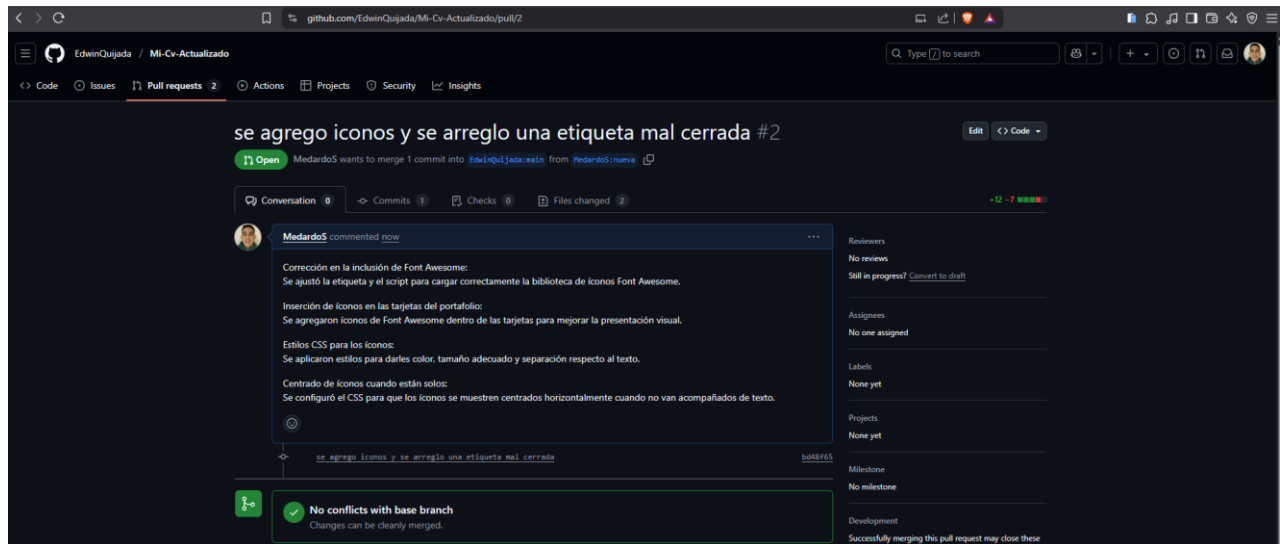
github.com/EdwinQuijada/Mi-Cv-Actualizado/pull/2

EdwinQuijada / Mi-Cv-Actualizado

Type / to search

Code Issues Pull requests 2 Actions Projects Security Insights

se agrego iconos y se arreglo una etiqueta mal cerrada #2

Edit Code

Open MedardoS wants to merge 1 commit into EdwinQuijada:main from MedardoS:nueva

Conversation 0 Commits 1 Checks 0 Files changed 2

+12 −7

MedardoS commented now

Corrección en la inclusión de Font Awesome:
Se ajustó la etiqueta y el script para cargar correctamente la biblioteca de íconos Font Awesome.

Inserción de íconos en las tarjetas del portafolio:
Se agregaron íconos de Font Awesome dentro de las tarjetas para mejorar la presentación visual.

Estilos CSS para los íconos:
Se aplicaron estilos para darles color, tamaño adecuado y separación respecto al texto.

Centrado de íconos cuando están solos:
Se configuró el CSS para que los íconos se muestren centrados horizontalmente cuando no van acompañados de texto.

se agrego iconos y se arreglo una etiqueta mal cerrada bd4bf65

No conflicts with base branch
Changes can be cleanly merged.

Reviewers
No reviews
Still in progress? Convert to draft

Assignees
No one assigned

Labels
None yet

Projects
None yet

Milestone
No milestone

Development
Successfully merging this pull request may close these